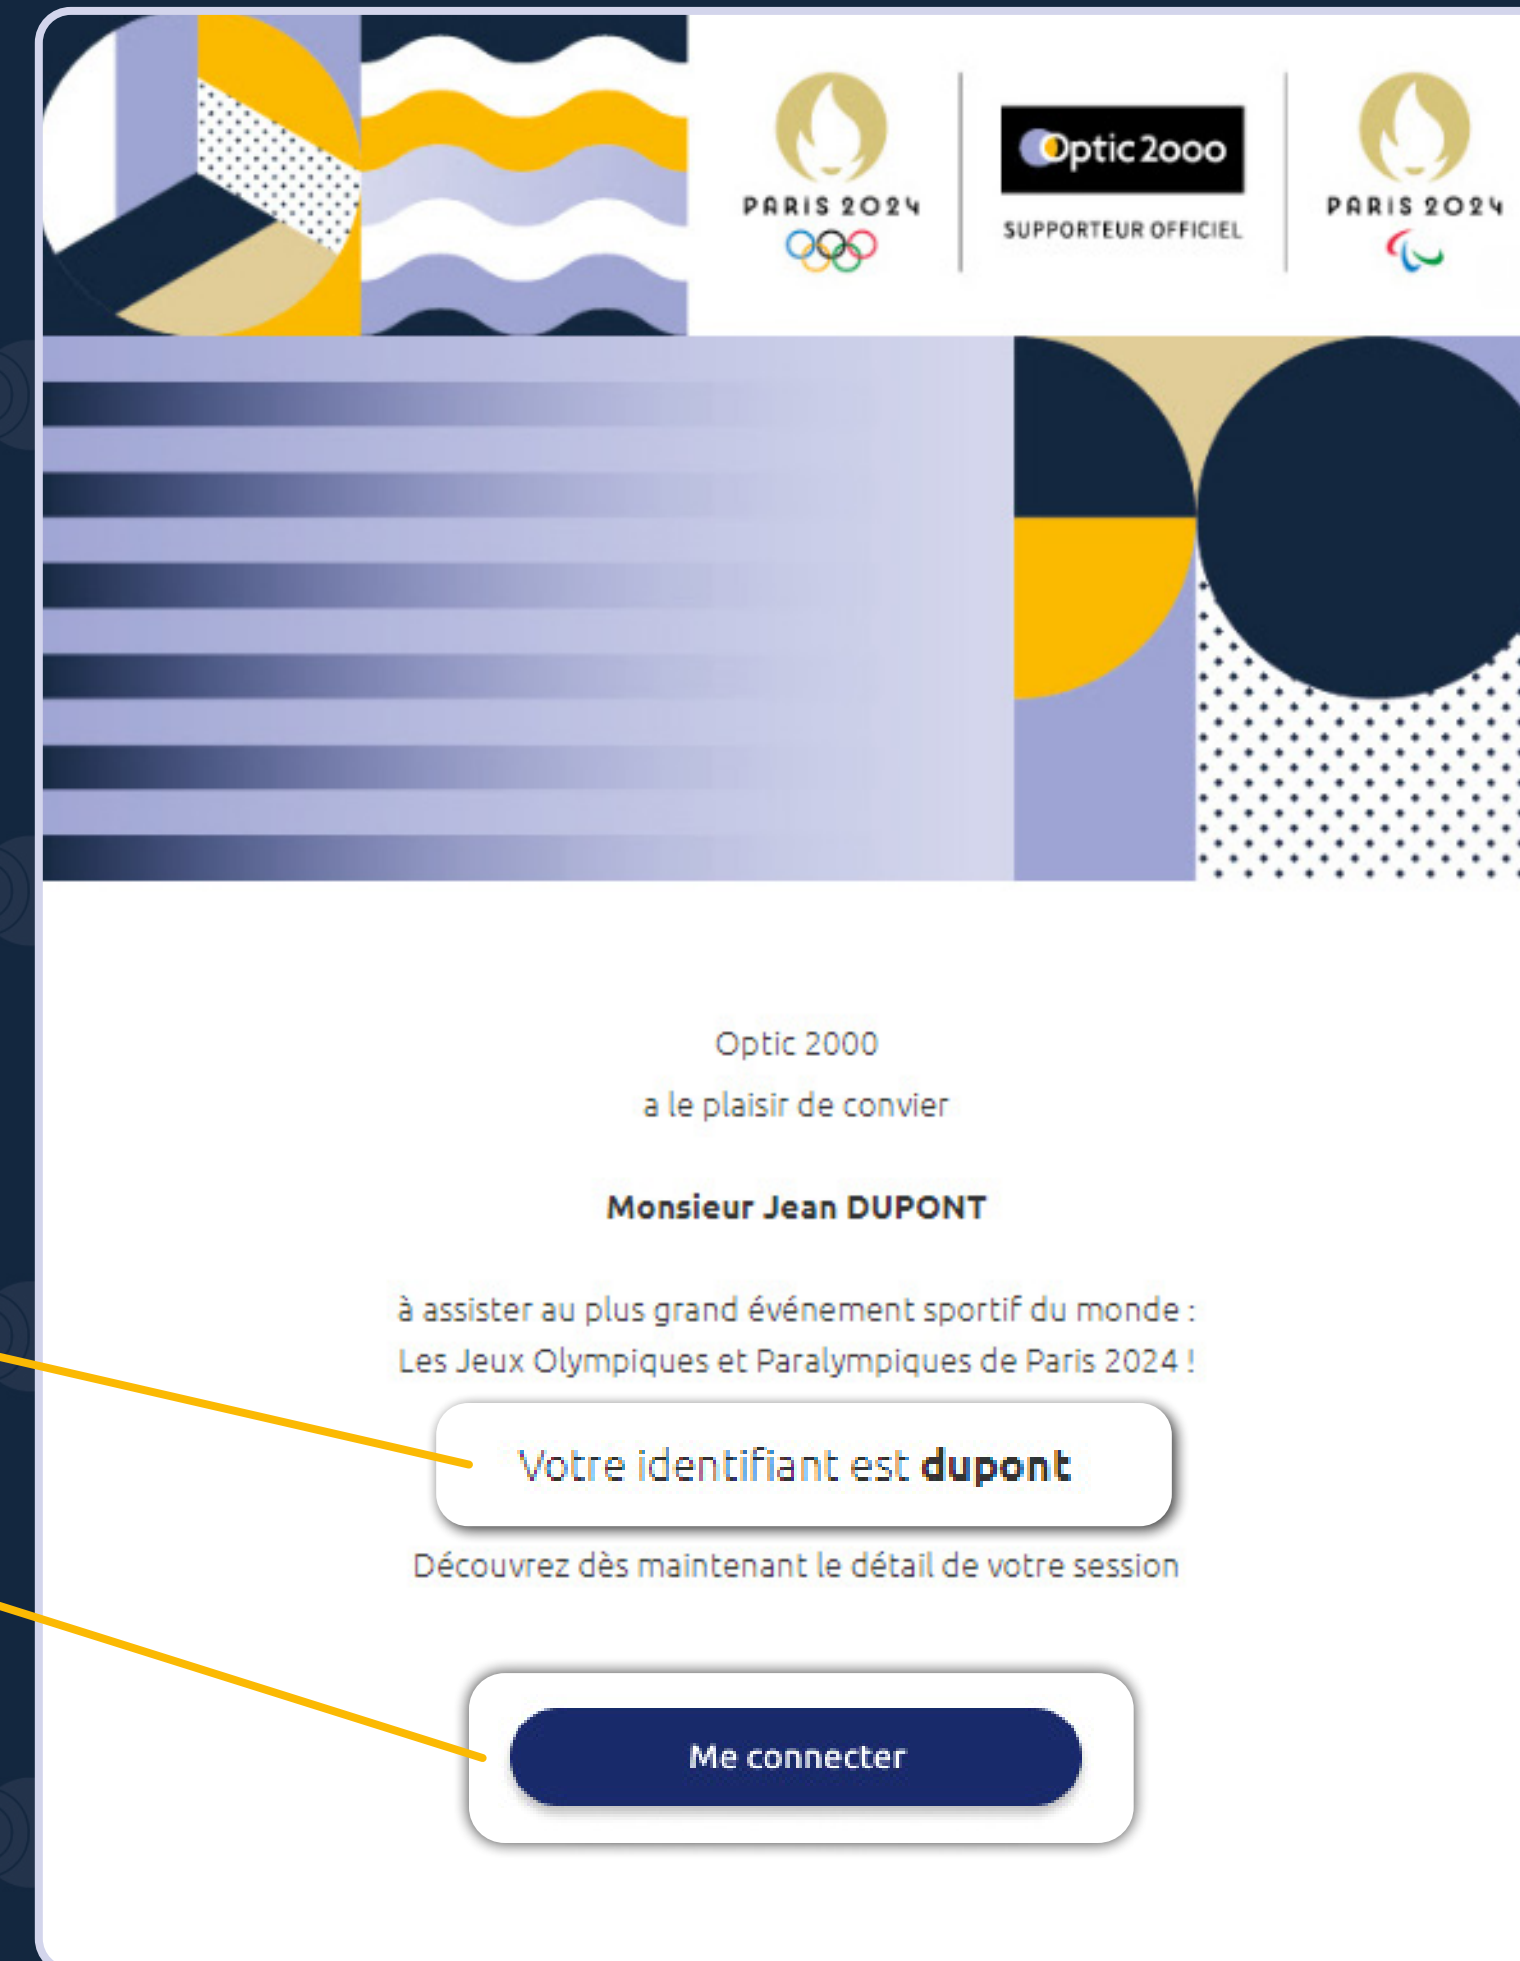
PARIS 2024

Optic2ooo
SUPPORTEUR OFFICIEL

PARIS 2024

Optic 2000
a le plaisir de convier

Monsieur Jean DUPONT

à assister au plus grand événement sportif du monde : Les Jeux Olympiques et Paralympiques de Paris 2024 !

Votre identifiant est **dupont**

Découvrez dès maintenant le détail de votre session

Me connecter